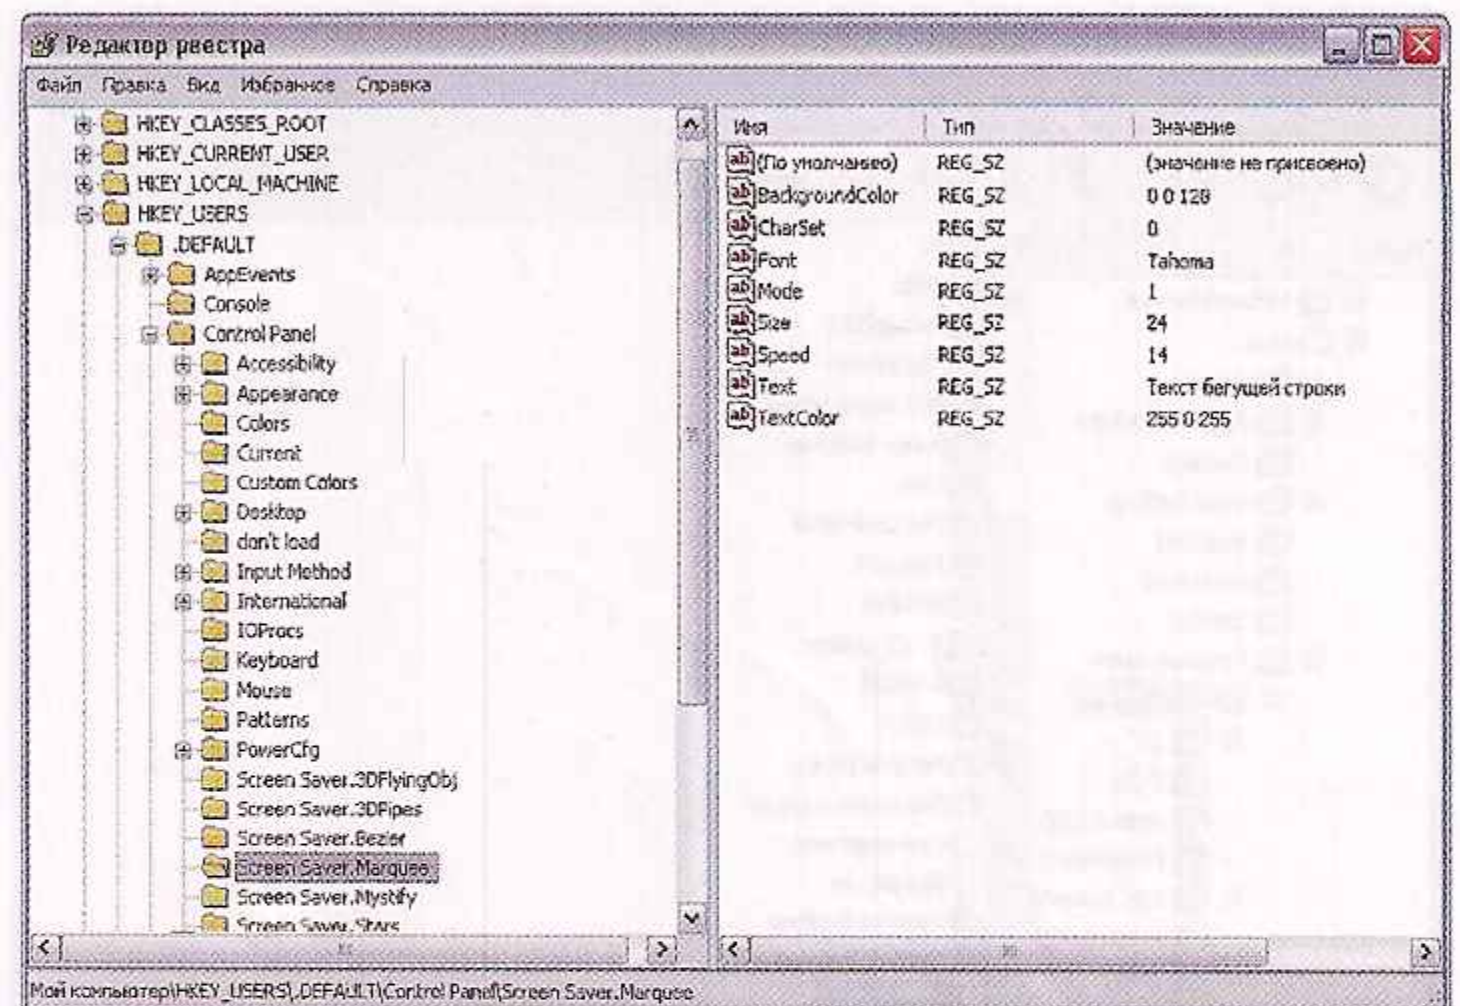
Редактор реестра

Файл Правка Вид Избранное Справка

HKEY_CLASSES_ROOT
HKEY_CURRENT_USER
HKEY_LOCAL_MACHINE
HKEY_USERS
.DEFAULT
AppEvents
Console
Control Panel
Accessibility
Appearance
Colors
Current
Custom Colors
Desktop
don't load
Input Method
International
IOProcs
Keyboard
Mouse
Patterns
PowerCfg
Screen Saver.3DFlyingObj
Screen Saver.3DPipes
Screen Saver.Bezier
Screen Saver.Marquee
Screen Saver.Mystify
Screen Saver.Stars

| Имя | Тип | Значение |
|---|---|---|
| (По умолчанию) | REG_SZ | (значение не присвоено) |
| BackgroundColor | REG_SZ | 0 0 128 |
| CharSet | REG_SZ | 0 |
| Font | REG_SZ | Tahoma |
| Mode | REG_SZ | 1 |
| Size | REG_SZ | 24 |
| Speed | REG_SZ | 14 |
| Text | REG_SZ | Текст бегущей строки |
| TextColor | REG_SZ | 255 0 255 |

Мой компьютер\HKEY_USERS\.DEFAULT\Control Panel\Screen Saver.Marquee